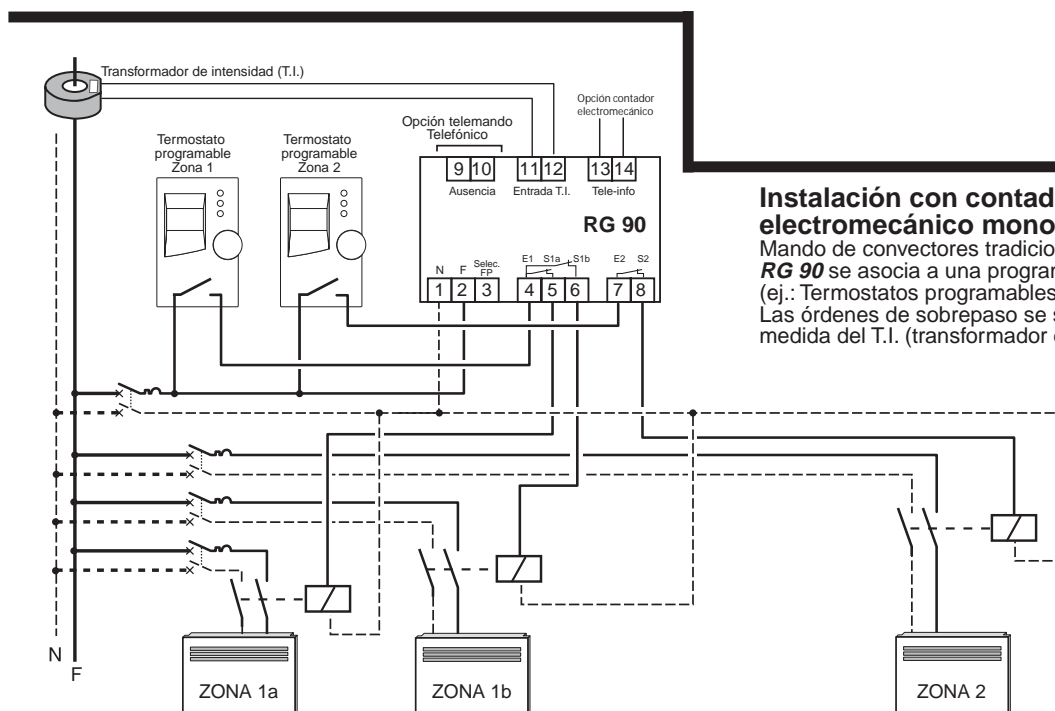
Transformador de intensidad (T.I.)

Termostato programable Zona 1

Termostato programable Zona 2

Opción telemando Telefónico

Opción contador electromecánico

9 10 11 12 13 14

Ausencia Entrada T.I. Tele-info

RG 90

N F Selec. FP E1 S1a S1b E2 S2

1 2 3 4 5 6 7 8

Instalación con contad
electromecánico mono
Mando de convectores tradicio
*RG 90* se asocia a una progran
(ej.: Termostatos programables
Las órdenes de sobrepaso se s
medida del T.I. (transformador

N
F

ZONA 1a

ZONA 1b

ZONA 2